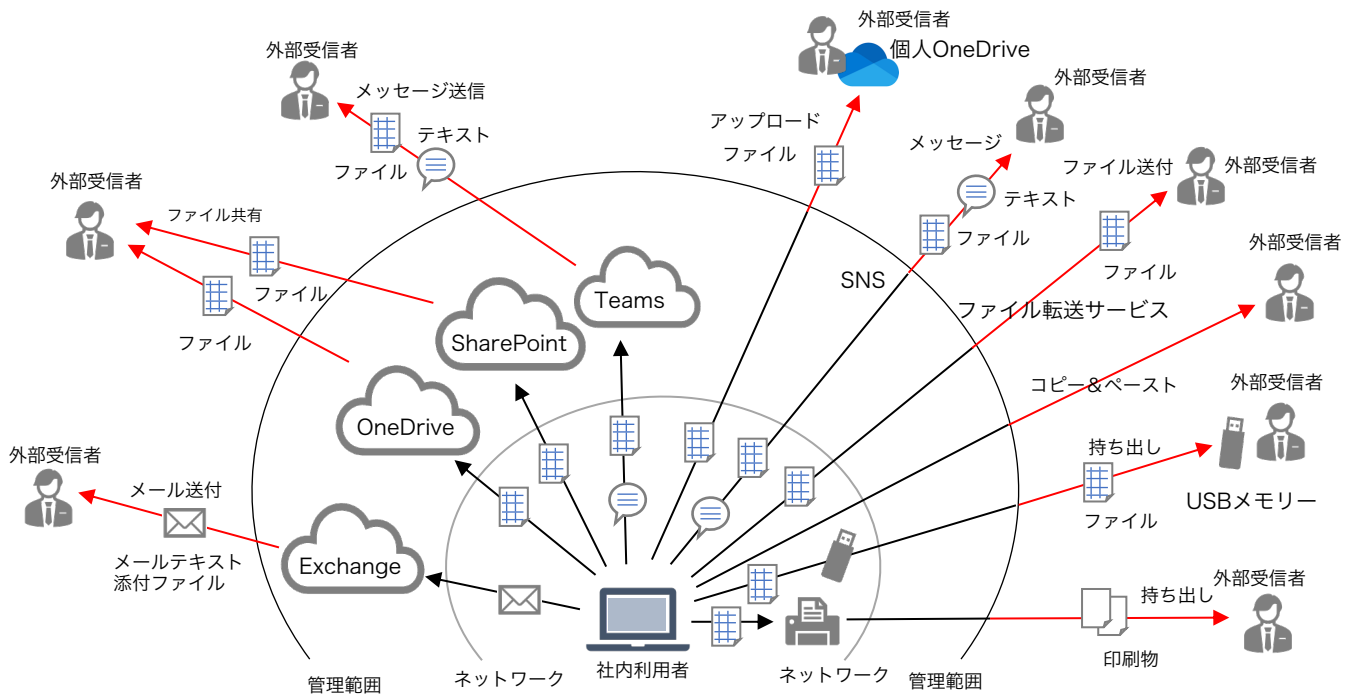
外部受信者
個人OneDrive
外部受信者
メッセージ送信
テキスト
ファイル
アップロード
ファイル
外部受信者
メッセージ
テキスト
ファイル
ファイル送付
外部受信者
外部受信者
ファイル共有
ファイル
ファイル
Teams
SharePoint
SNS
ファイル
ファイル転送サービス
外部受信者
OneDrive
コピー＆ペースト
外部受信者
持ち出し
ファイル
USBメモリー
外部受信者
メール送付
メールテキスト
添付ファイル
Exchange
外部受信者
持ち出し
印刷物
社内利用者
ネットワーク
ネットワーク
管理範囲
管理範囲